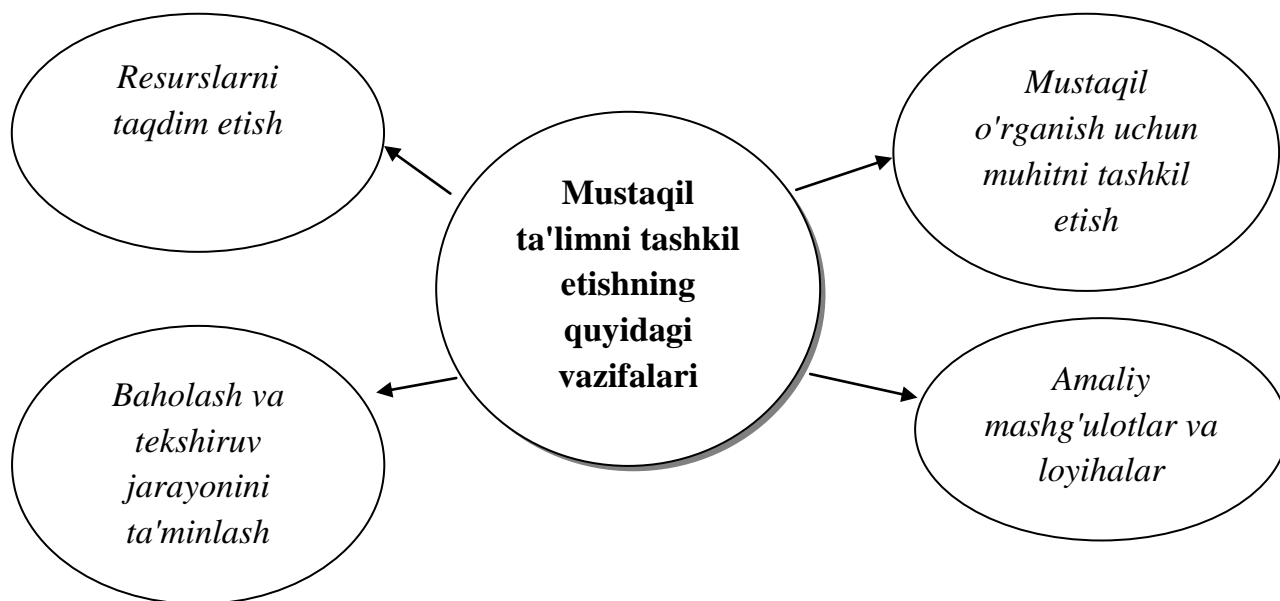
Mustaqil ta'limni tashkil etishning quyidagi vazifalari

Resurslarni taqdim etish

Mustaqil o'rganish uchun muhitni tashkil etish

Baholash va tekshiruv jarayonini ta'minlash

Amaliy mashg'ulotlar va loyihalar